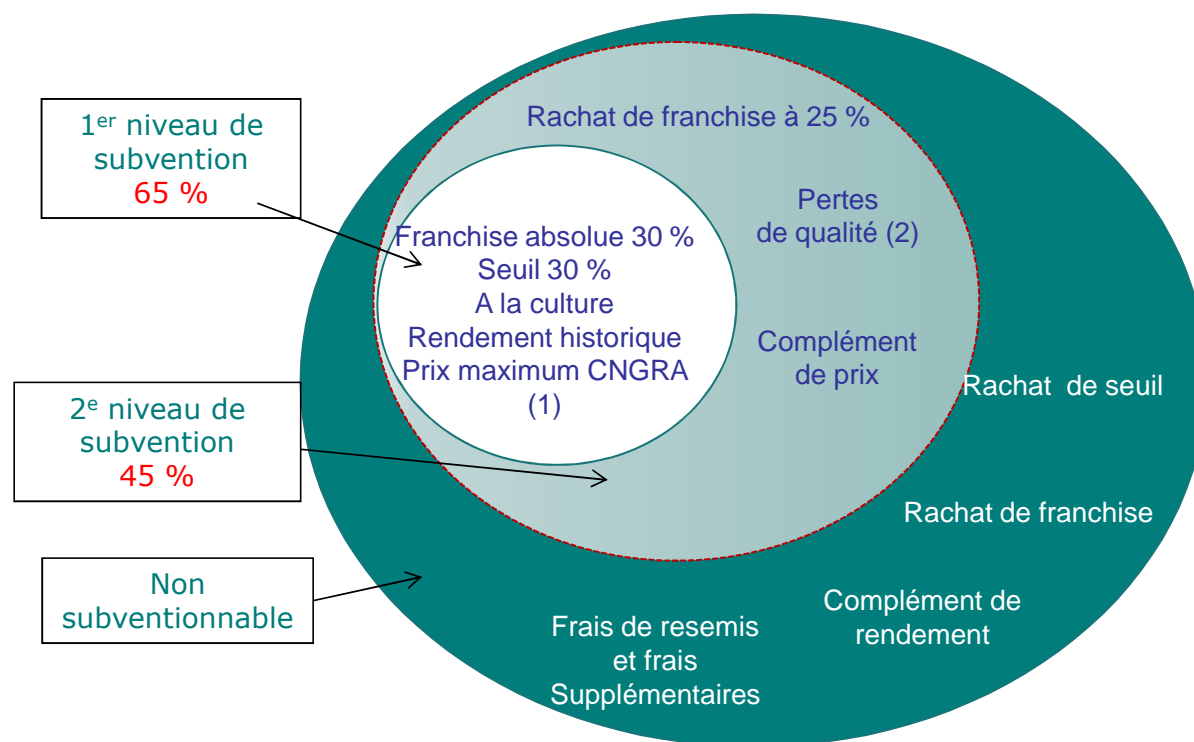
1$^{er}$ niveau de subvention
65 %

Rachat de franchise à 25 %

Franchise absolue 30 %
Seuil 30 %
A la culture
Rendement historique
Prix maximum CNGRA
(1)

Pertes de qualité (2)

Complément de prix

Rachat de seuil

2$^{e}$ niveau de subvention
45 %

Rachat de franchise

Non subventionnable

Complément de rendement

Frais de resemis et frais Supplémentaires